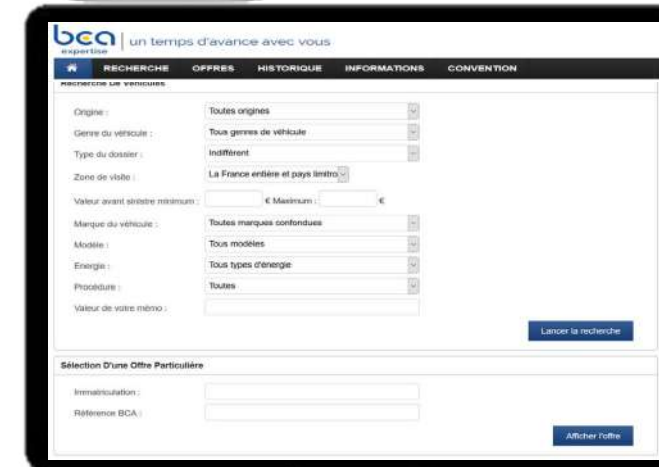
bca expertise | un temps d'avance avec vous

RECHERCHE OFFRES HISTORIQUE INFORMATIONS CONVENTION

Recherche De Véhicules

Origine : Toutes origines

Genre du véhicule : Tous genres de véhicule

Type du dossier : Indifférent

Zone de visite : La France entière et pays limitro

Valeur avant sinistre minimum : € Maximum : €

Marque du véhicule : Toutes marques confondues

Modèle : Tous modèles

Energie : Tous types d'énergie

Procédure : Toutes

Valeur de votre mémo :

Lancer la recherche

Sélection D'une Offre Particulière

Immatriculation :

Référence BCA :

Afficher l'offre